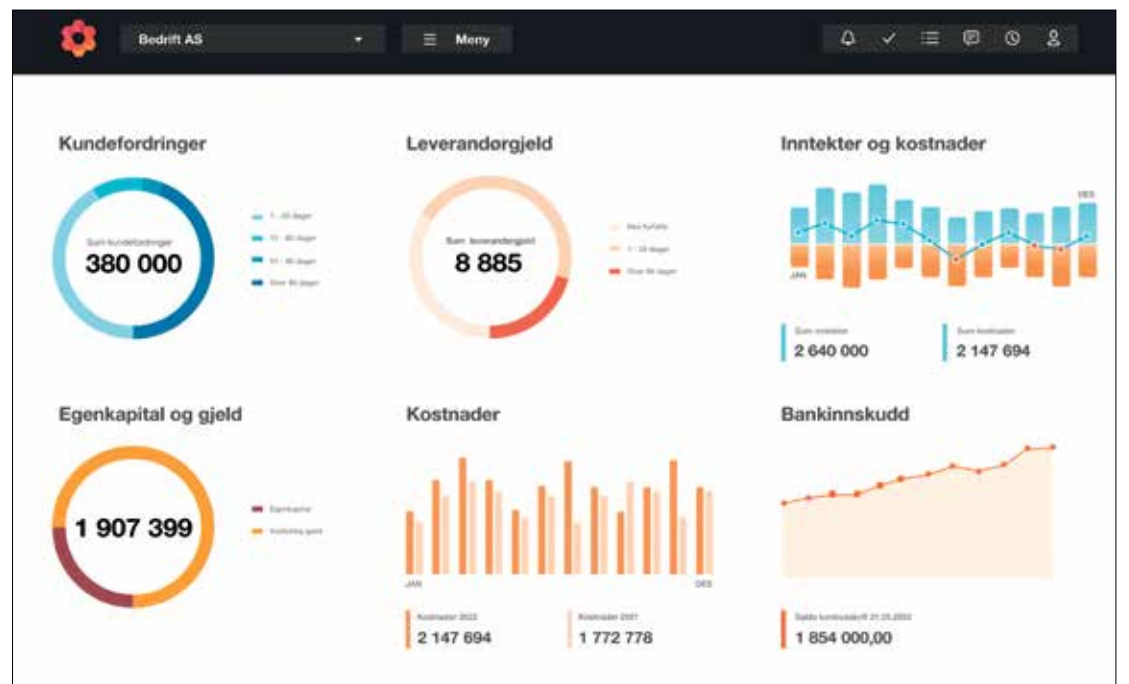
Bedrift AS

Meny

Kundefordringer

Sum kundefordringer
380 000

1 - 30 dager
31 - 60 dager
61 - 90 dager
Over 90 dager

Leverandørgjeld

Sum leverandørgjeld
8 885

Ikke forfalte
1 - 30 dager
Over 90 dager

Inntekter og kostnader

DES
JAN

Sum inntekter
2 640 000

Sum kostnader
2 147 694

Egenkapital og gjeld

1 907 399

Egenkapital
Kortsiktig gjeld

Kostnader

JAN
DES

Kostnader 2022
2 147 694

Kostnader 2021
1 772 778

Bankinnskudd

Saldo kontoutskrift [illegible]
1 854 000,00